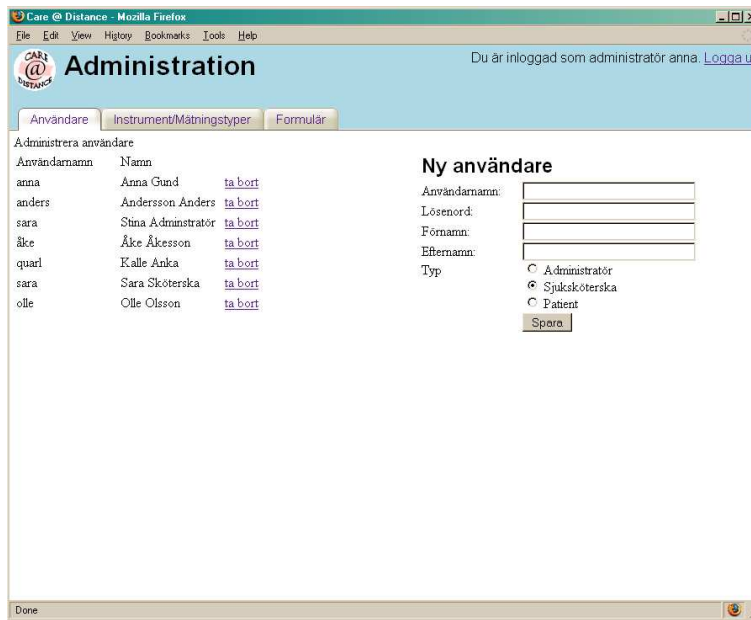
Care @ Distance - Mozilla Firefox

File Edit View History Bookmarks Tools Help

CARE @ DISTANCE

Administration

Du är inloggad som administratör anna. Logga u

Användare | Instrument/Mätningstyper | Formulär

Administrera användare

| Användarnamn | Namn | |
|---|---|---|
| anna | Anna Gund | ta bort |
| anders | Andersson Anders | ta bort |
| sara | Stina Adminstratör | ta bort |
| åke | Åke Åkesson | ta bort |
| quarl | Kalle Anka | ta bort |
| sara | Sara Sköterska | ta bort |
| olle | Olle Olsson | ta bort |

Ny användare

Användarnamn:
Lösenord:
Förnamn:
Efternamn:
Typ
Administratör
Sjuksköterska
Patient
Spara

Done